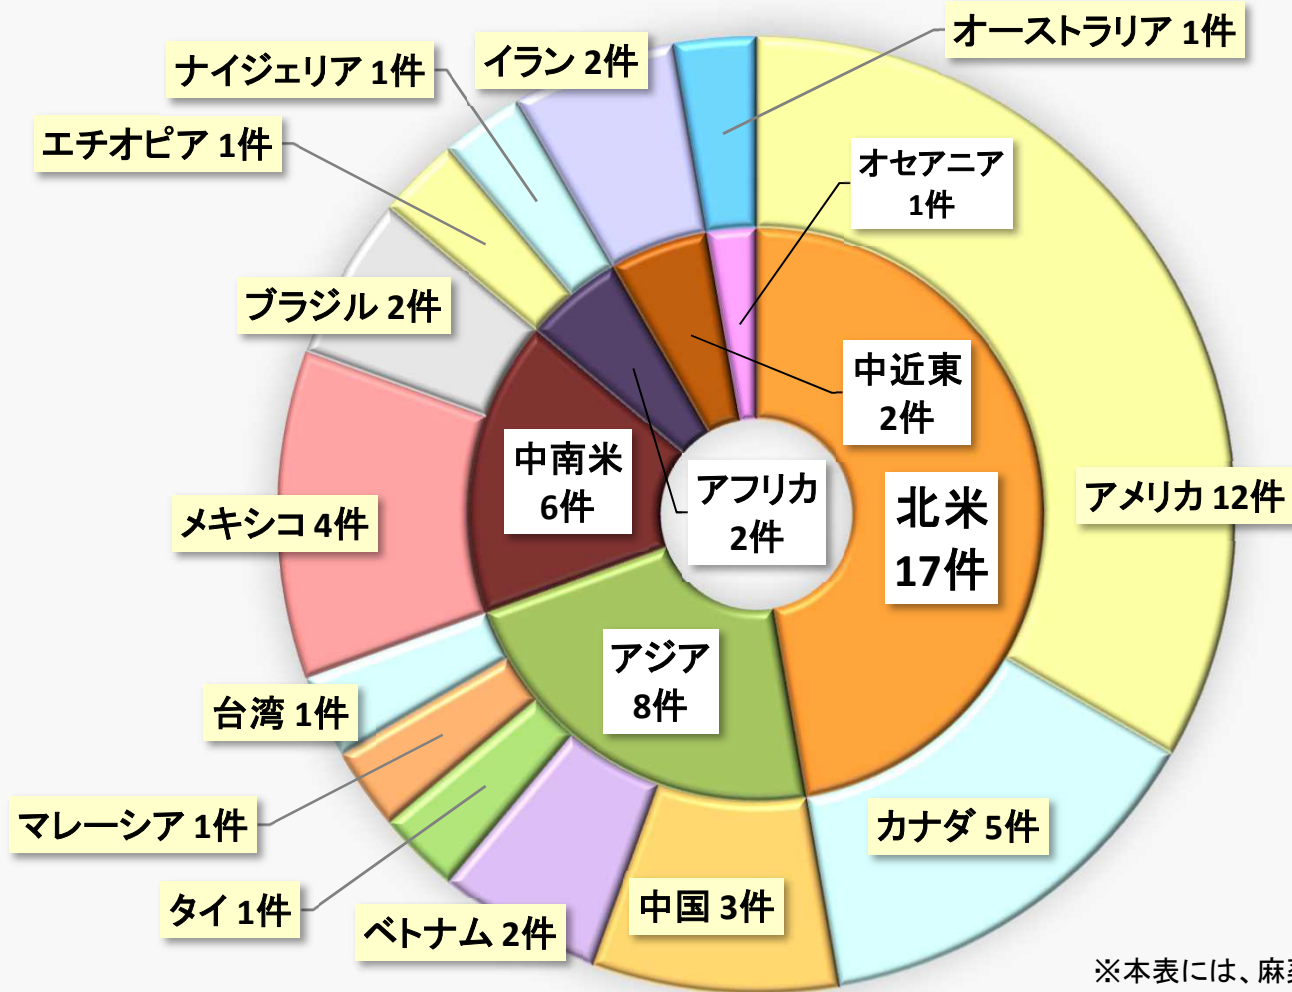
オーストラリア 1件

イラン 2件

ナイジェリア 1件

エチオピア 1件

オセアニア 1件

ブラジル 2件

中近東 2件

中南米 6件

アフリカ 2件

北米 17件

アメリカ 12件

メキシコ 4件

アジア 8件

台湾 1件

マレーシア 1件

カナダ 5件

タイ 1件

中国 3件

ベトナム 2件

※本表には、麻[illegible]